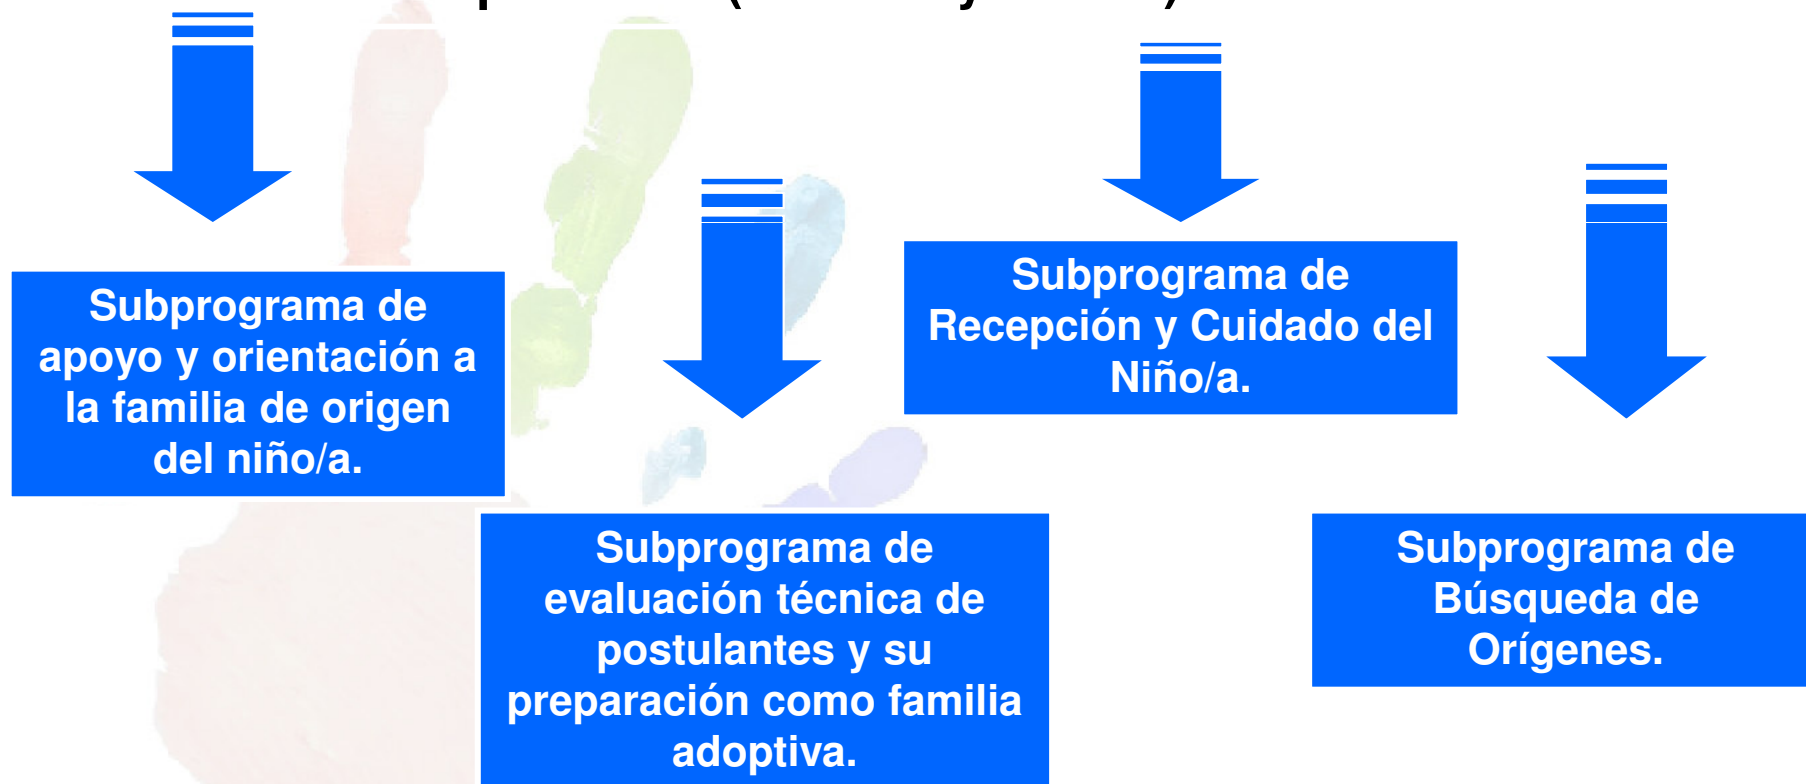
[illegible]

Subprograma de apoyo y orientación a la familia de origen del niño/a.

Subprograma de evaluación técnica de postulantes y su preparación como familia adoptiva.

Subprograma de Recepción y Cuidado del Niño/a.

Subprograma de Búsqueda de Orígenes.